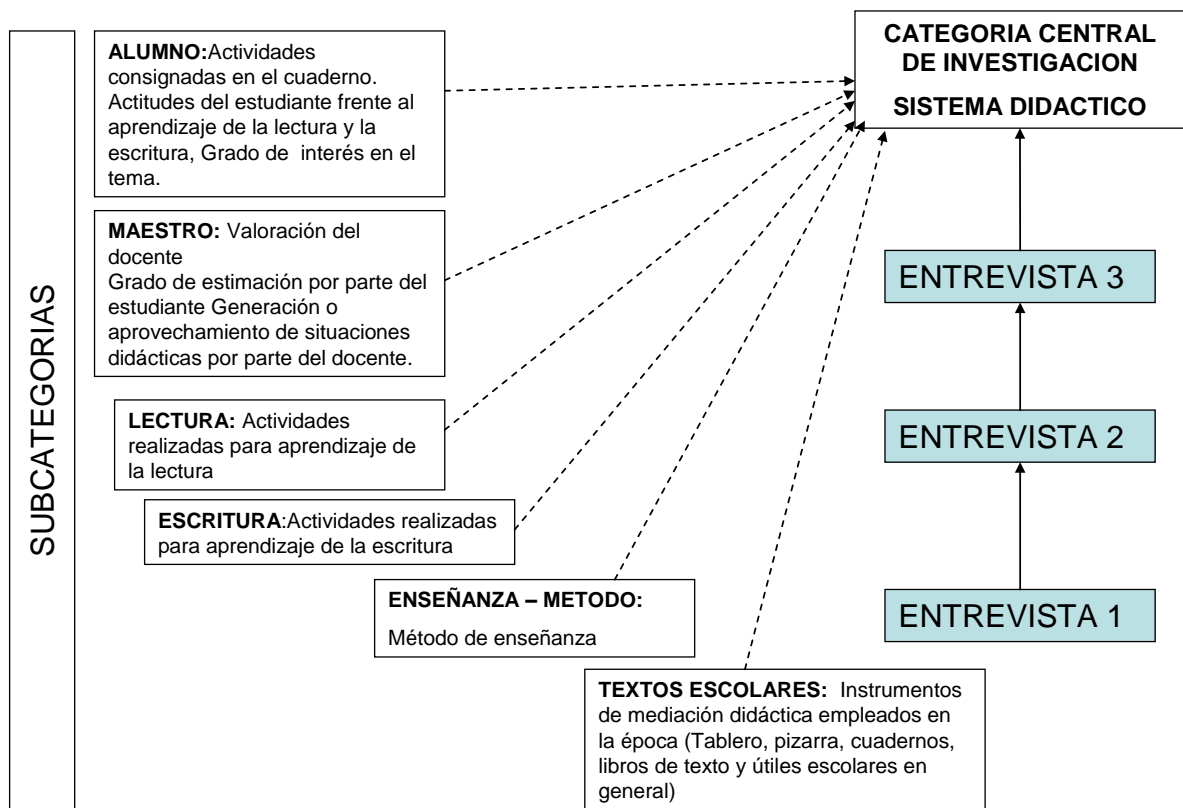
SUBCATEGORIAS

ALUMNO:Actividades consignadas en el cuaderno. Actitudes del estudiante frente al aprendizaje de la lectura y la escritura, Grado de interés en el tema.

MAESTRO: Valoración del docente
Grado de estimación por parte del estudiante Generación o aprovechamiento de situaciones didácticas por parte del docente.

LECTURA: Actividades realizadas para aprendizaje de la lectura

ESCRITURA:Actividades realizadas para aprendizaje de la escritura

ENSEÑANZA – METODO:

Método de enseñanza

TEXTOS ESCOLARES: Instrumentos de mediación didáctica empleados en la época (Tablero, pizarra, cuadernos, libros de texto y útiles escolares en general)

CATEGORIA CENTRAL DE INVESTIGACION

SISTEMA DIDACTICO

ENTREVISTA 3

ENTREVISTA 2

ENTREVISTA 1